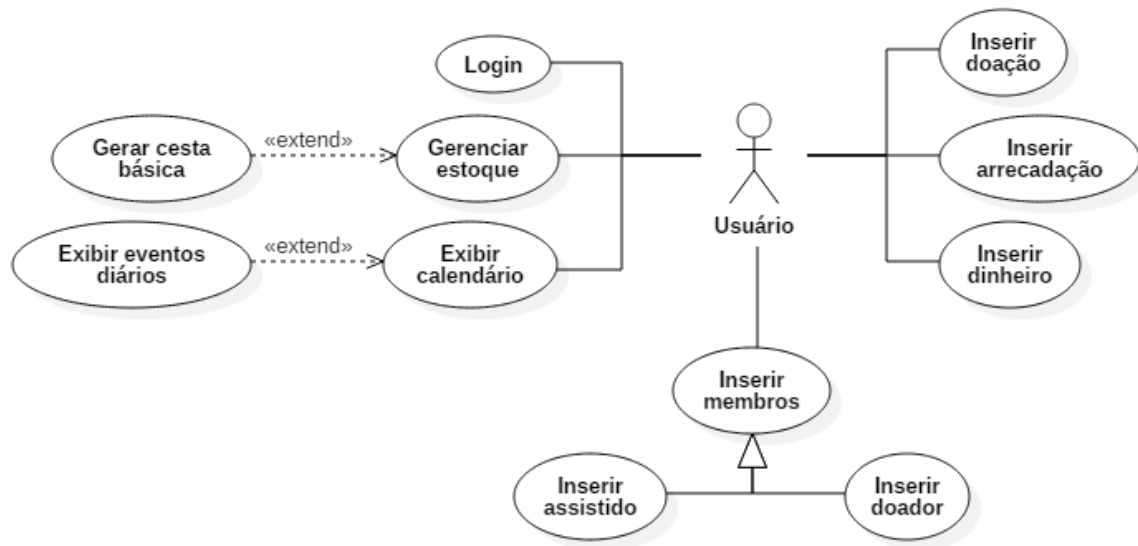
Login

Inserir doação

Gerar cesta básica

«extend»

Gerenciar estoque

Inserir arrecadação

Usuário

Exibir eventos diários

«extend»

Exibir calendário

Inserir dinheiro

Inserir membros

Inserir assistido

Inserir doador